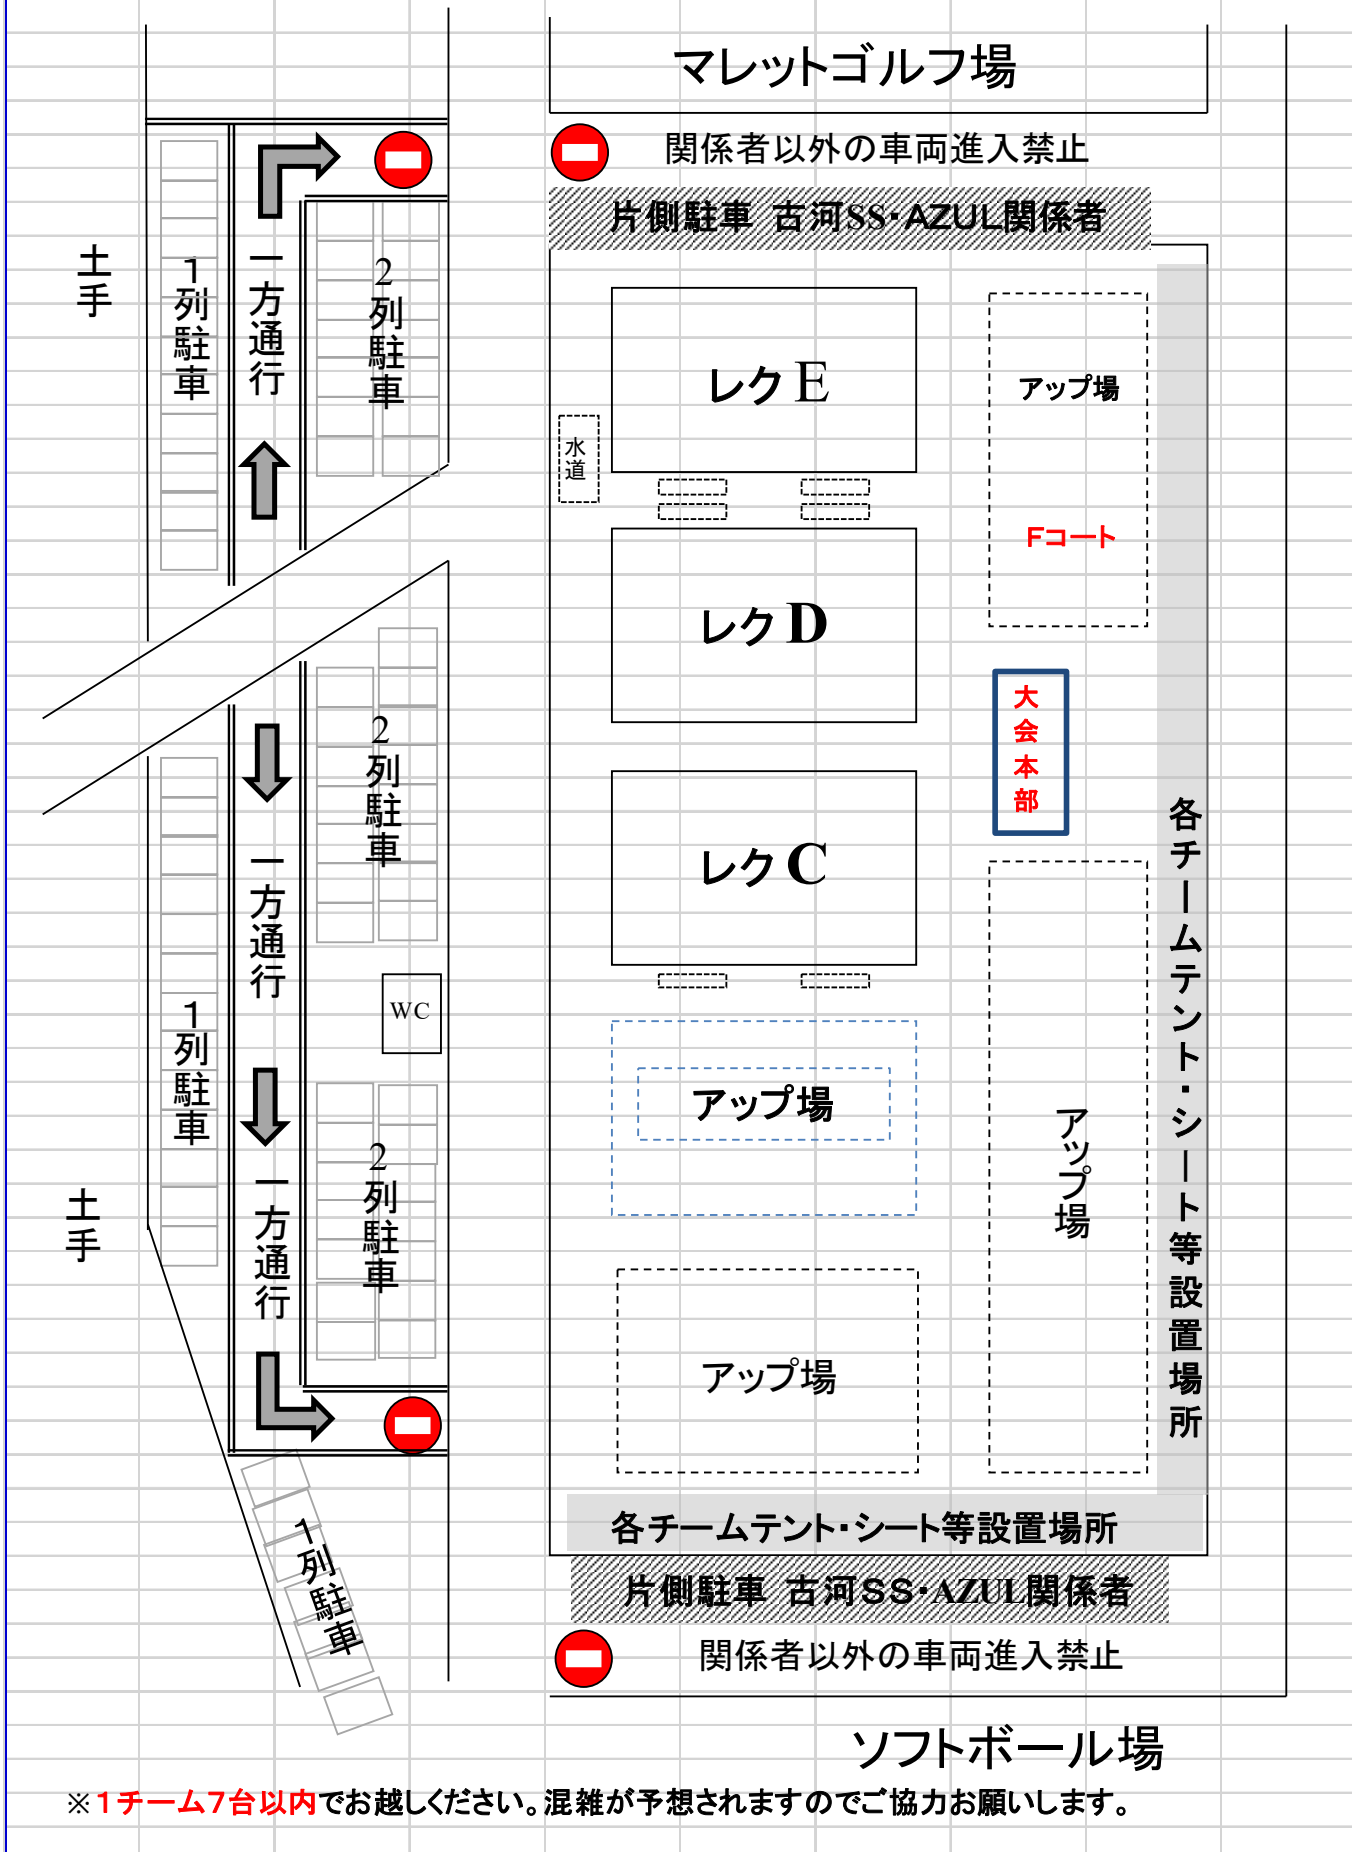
マレットゴルフ場

関係者以外の車両進入禁止

片側駐車 古河SS･AZUL関係者

土手

1列駐車

一方通行

2列駐車

レクE

アップ場

Fコート

水道

レクD

大会本部

レクC

2列駐車

一方通行

WC

1列駐車

土手

2列駐車

一方通行

各チームテント・シート等設置場所

アップ場

アップ場

アップ場

各チームテント･シート等設置場所

1列駐車

片側駐車 古河SS･AZUL関係者

関係者以外の車両進入禁止

ソフトボール場

※1チーム7台以内でお越しください。混雑が予想されますのでご協力お願いします。